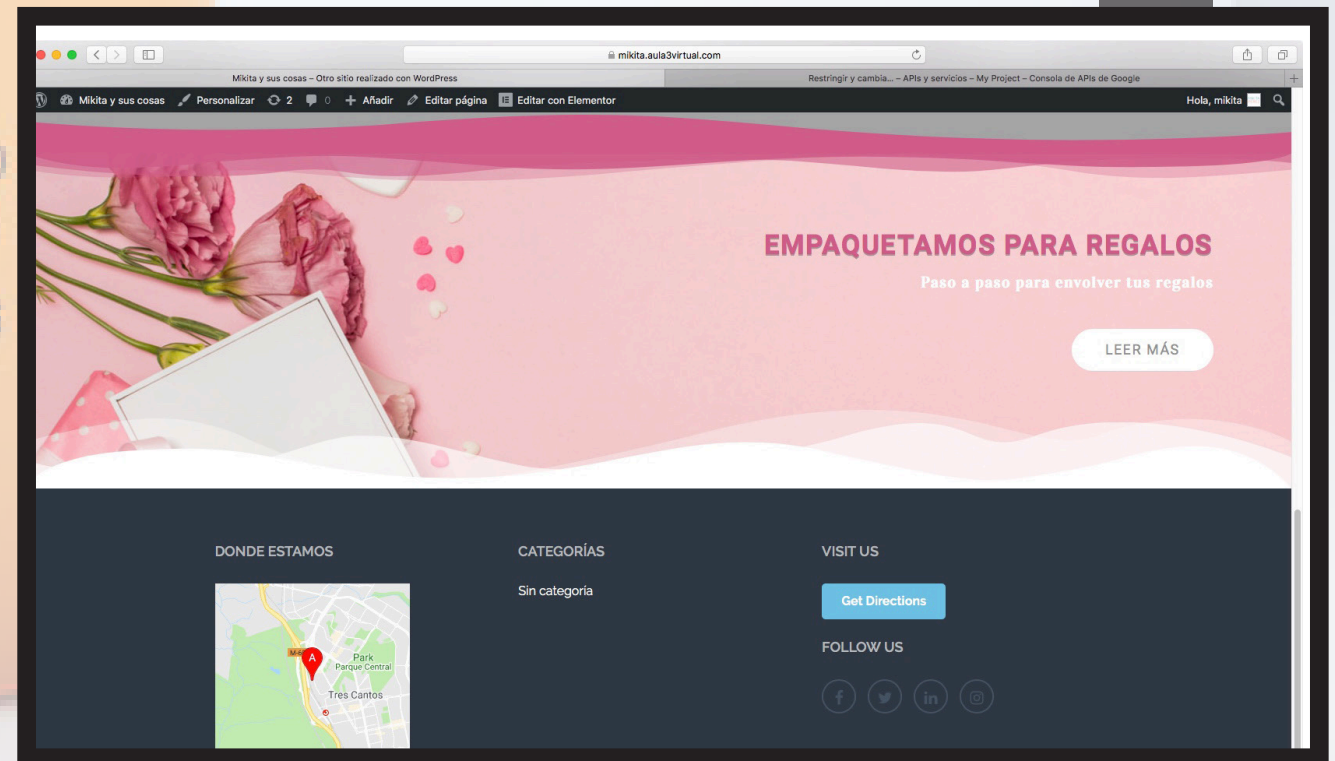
mikita.aula3virtual.com

Mikita y sus cosas – Otro sitio realizado con WordPress

Restringir y cambia... – APIs y servicios – My Project – Consola de APIs de Google

Mikita y sus cosas Personalizar 2 0 Añadir Editar página Editar con Elementor

Hola, mikita

EMPAQUETAMOS PARA REGALOS

Paso a paso para envolver tus regalos

LEER MÁS

DONDE ESTAMOS

A
Park
Parque Central
Tres Cantos

CATEGORÍAS

Sin categoría

VISIT US

Get Directions

FOLLOW US